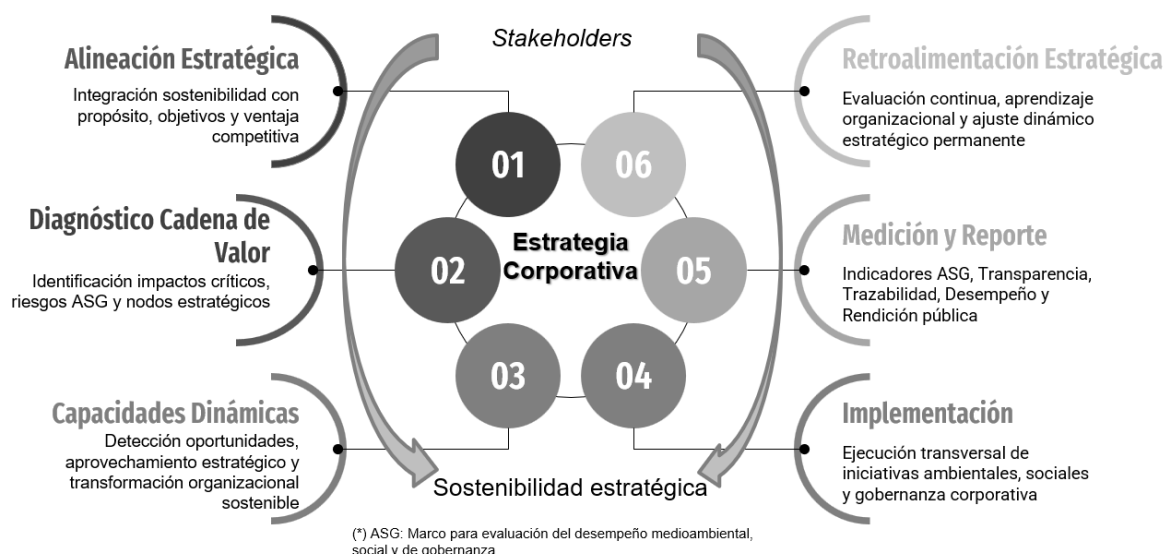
Stakeholders

Alineación Estratégica
Integración sostenibilidad con propósito, objetivos y ventaja competitiva

Diagnóstico Cadena de Valor
Identificación impactos críticos, riesgos ASG y nodos estratégicos

Capacidades Dinámicas
Detección oportunidades, aprovechamiento estratégico y transformación organizacional sostenible

01
02
03
04
05
06

Estrategia Corporativa

Retroalimentación Estratégica
Evaluación continua, aprendizaje organizacional y ajuste dinámico estratégico permanente

Medición y Reporte
Indicadores ASG, Transparencia, Trazabilidad, Desempeño y Rendición pública

Implementación
Ejecución transversal de iniciativas ambientales, sociales y gobernanza corporativa

Sostenibilidad estratégica

(*) ASG: Marco para evaluación del desempeño medioambiental, social y de gobernanza